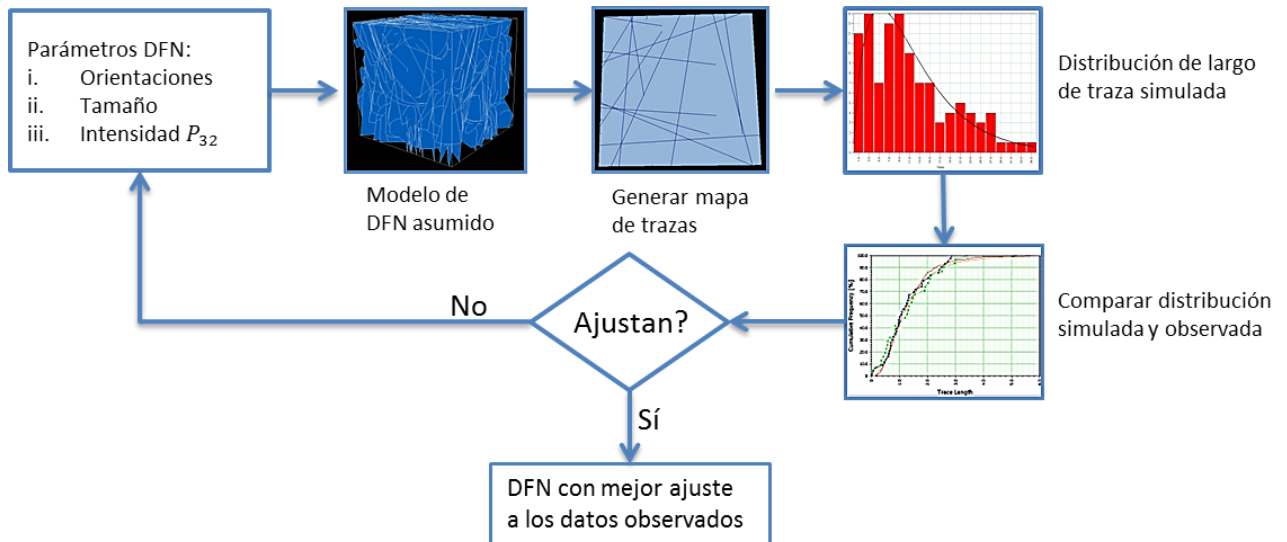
Parámetros DFN:
i. Orientaciones
ii. Tamaño
iii. Intensidad $P_{32}$

Modelo de DFN asumido

Generar mapa de trazas

Distribución de largo de traza simulada

Comparar distribución simulada y observada

Cumulative Frequency [%]

Trace Length

Ajustan?

No

Sí

DFN con mejor ajuste a los datos observados